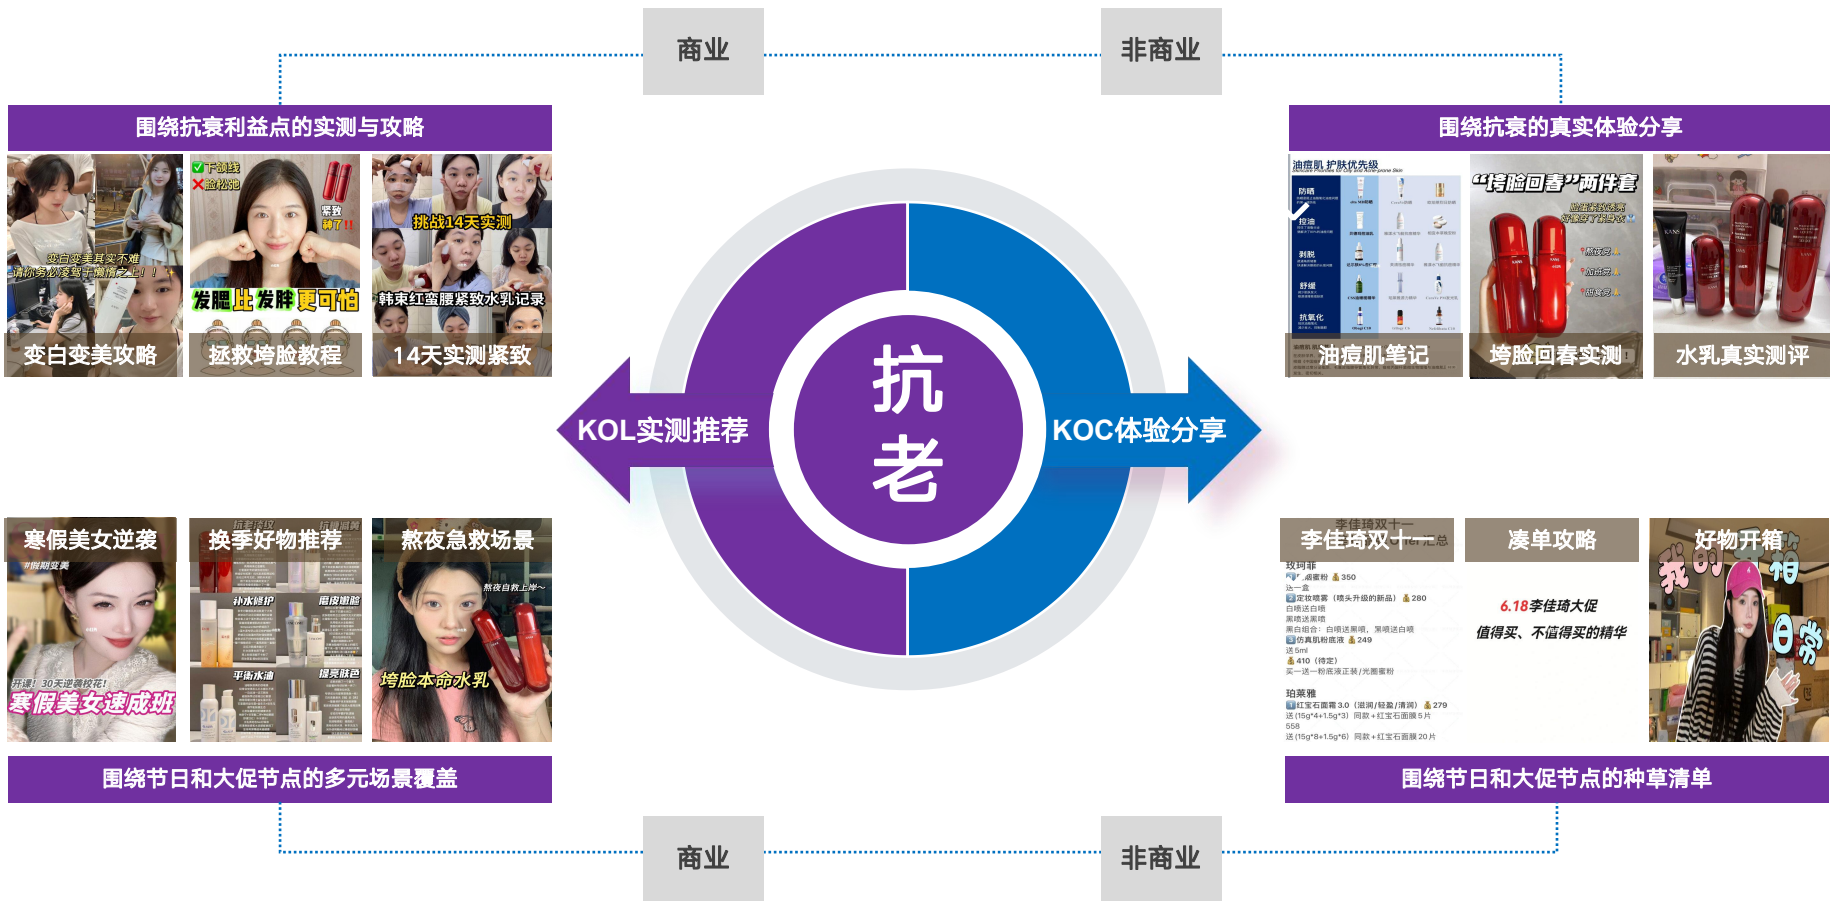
商业

非商业

围绕抗衰利益点的实测与攻略

变白变美其实不难 请你务必逐驾于懒惰之上！！

变白变美攻略

下颌线
脸松弛
紧致
神了!!
发腮比发胖更可怕

拯救垮脸教程

挑战14天实测
韩束红蛮腰紧致水乳记录

14天实测紧致

围绕抗衰的真实体验分享

油痘肌 护肤优先级
防晒
控油
剥脱
舒缓
抗氧化

油痘肌笔记

"垮脸回春"两件套

垮脸回春实测

水乳真实测评

KOL实测推荐

抗
老

KOC体验分享

寒假美女逆袭
#假期变美
开课！30天逆袭校花！
寒假美女速成班

换季好物推荐
补水维护
眉皮嫩肤
平衡水油
提亮肤色

熬夜急救场景
熬夜自救上岸~
垮脸本命水乳

李佳琦双十一
李佳琦双十一
玫珂菲
珀莱雅

凑单攻略
6.18李佳琦大促
值得买、不值得买的精华

好物开箱
我的
日常

围绕节日和大促节点的多元场景覆盖

围绕节日和大促节点的种草清单

商业

非商业